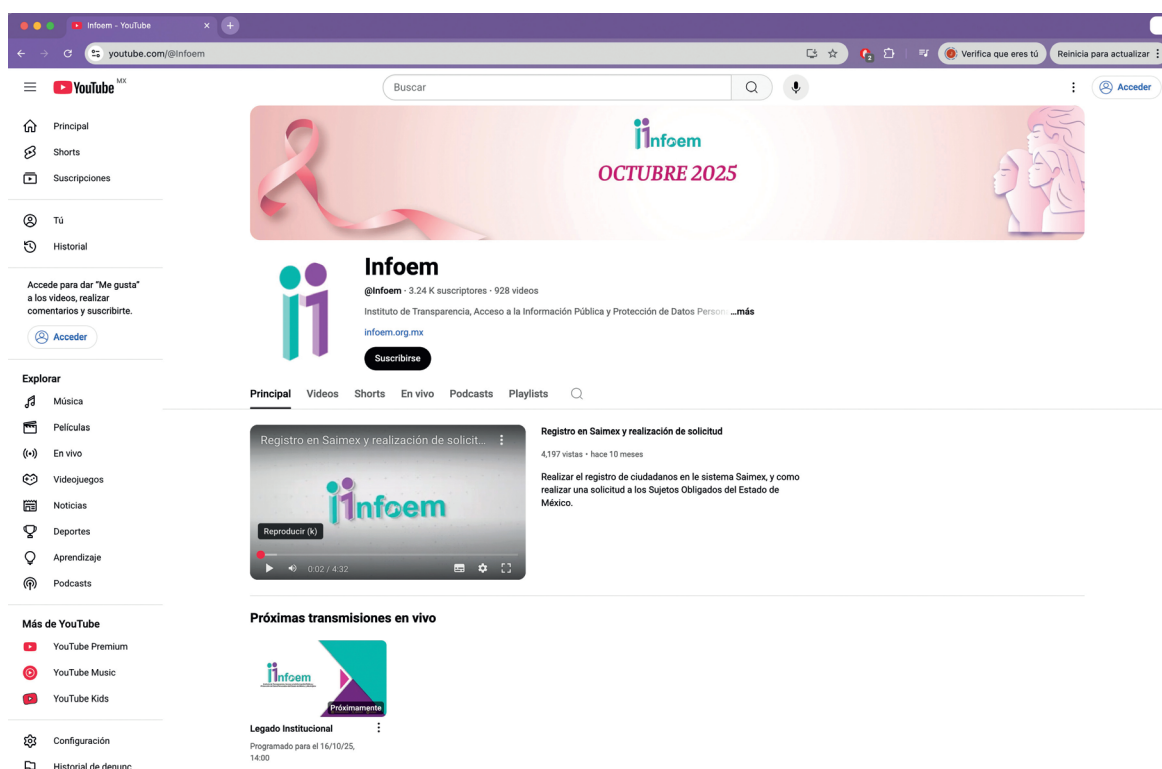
Infoem - YouTube

youtube.com/@Infoem

Verifica que eres tú

Reinicia para actualizar

YouTube MX

Buscar

Acceder

Principal

Shorts

Suscripciones

Tú

Historial

Accede para dar "Me gusta" a los videos, realizar comentarios y suscribirte.

Acceder

Explorar

Música

Películas

En vivo

Videojuegos

Noticias

Deportes

Aprendizaje

Podcasts

Más de YouTube

YouTube Premium

YouTube Music

YouTube Kids

Configuración

Historial de denunc

infoem

OCTUBRE 2025

Infoem

@Infoem · 3.24 K suscriptores · 928 videos

Instituto de Transparencia, Acceso a la Información Pública y Protección de Datos Person ...más

infoem.org.mx

Suscribirse

Principal Videos Shorts En vivo Podcasts Playlists

Registro en Saimex y realización de solicit...

infoem

Reproducir (k)

0:02 / 4:32

Registro en Saimex y realización de solicitud

4,197 vistas · hace 10 meses

Realizar el registro de ciudadanos en el sistema Saimex, y como realizar una solicitud a los Sujetos Obligados del Estado de México.

Próximas transmisiones en vivo

infoem

Próximamente

Legado Institucional

Programado para el 16/10/25, 14:00